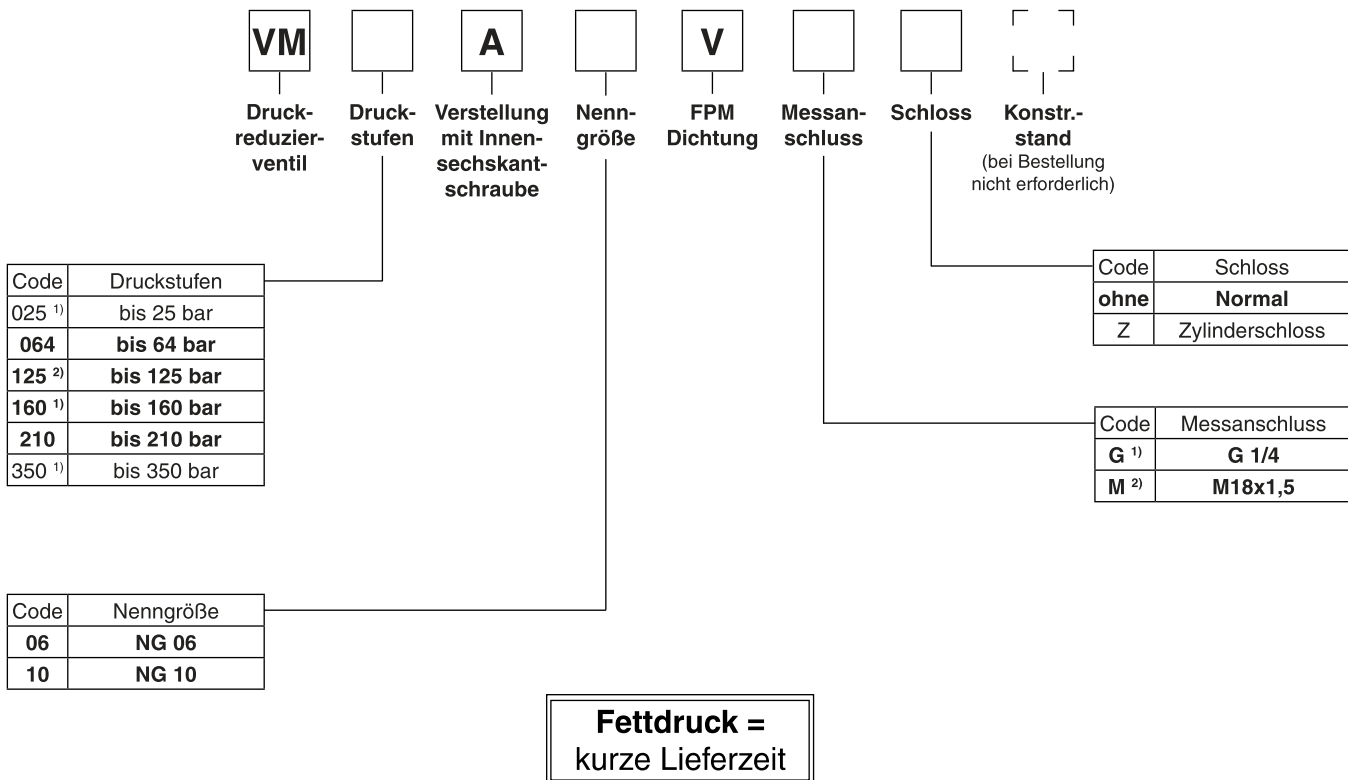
VM

A

V

Druckreduzierventil

Druckstufen

Verstellung mit Innensechskantschraube

Nenngröße

FPM Dichtung

Messanschluss

Schloss

Konstr.-stand
(bei Bestellung nicht erforderlich)

| Code | Druckstufen |
|---|---|
| 025 $^{1)}$ | bis 25 bar |
| **064** | **bis 64 bar** |
| **125 $^{2)}$** | **bis 125 bar** |
| **160 $^{1)}$** | **bis 160 bar** |
| **210** | **bis 210 bar** |
| 350 $^{1)}$ | bis 350 bar |

| Code | Schloss |
|---|---|
| **ohne** | **Normal** |
| Z | Zylinderschloss |

| Code | Messanschluss |
|---|---|
| **G $^{1)}$** | **G 1/4** |
| **M $^{2)}$** | **M18x1,5** |

| Code | Nenngröße |
|---|---|
| **06** | **NG 06** |
| **10** | **NG 10** |

**Fettdruck =**
kurze Lieferzeit